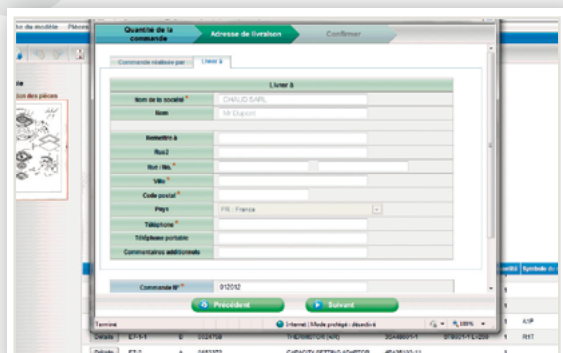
Quantité de la commande
Adresse de livraison
Confirmer

Commande réalisée par
Livrer à

Livrer à

Nom de la société *
CHAUD SARL
Nom
Mr Dupont
Remettre à
Rue2
Rue / No. *
Ville *
Code postal *
Pays
FR : France
Téléphone *
Téléphone portable
Commentaires additionnels

Commande N° *
012012

Précédent
Suivant

Terminé
Internet | Mode protégé : désactivé
100%

r de modèle
ie
ion des pièces
Détails
Détails
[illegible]